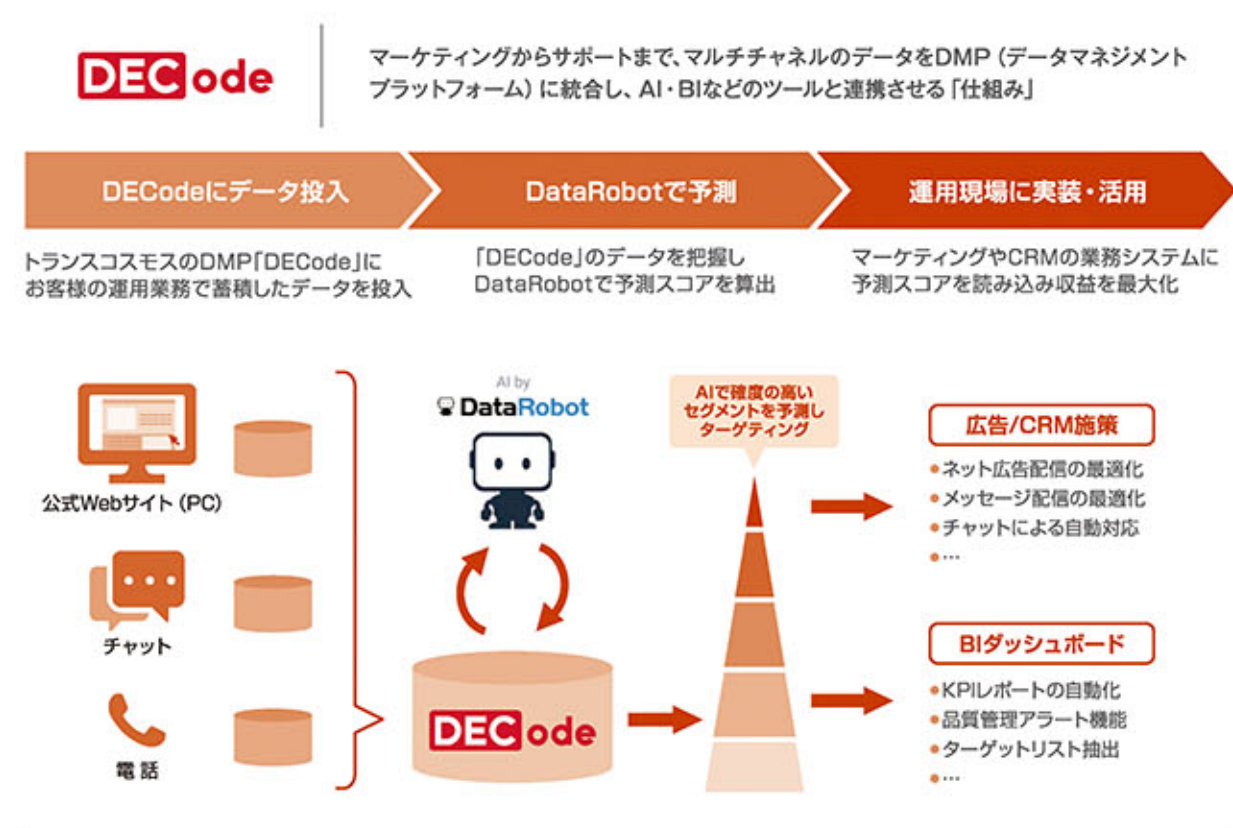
DECode

マーケティングからサポートまで、マルチチャネルのデータをDMP（データマネジメントプラットフォーム）に統合し、AI・BIなどのツールと連携させる「仕組み」

DECodeにデータ投入

DataRobotで予測

運用現場に実装・活用

トランスコスモスのDMP「DECode」にお客様の運用業務で蓄積したデータを投入

「DECode」のデータを把握しDataRobotで予測スコアを算出

マーケティングやCRMの業務システムに予測スコアを読み込み収益を最大化

公式Webサイト（PC）

チャット

電話

AI by DataRobot

DECode

AIで確度の高いセグメントを予測しターゲティング

広告/CRM施策

●ネット広告配信の最適化
●メッセージ配信の最適化
●チャットによる自動対応
●…

BIダッシュボード

●KPIレポートの自動化
●品質管理アラート機能
●ターゲットリスト抽出
●…